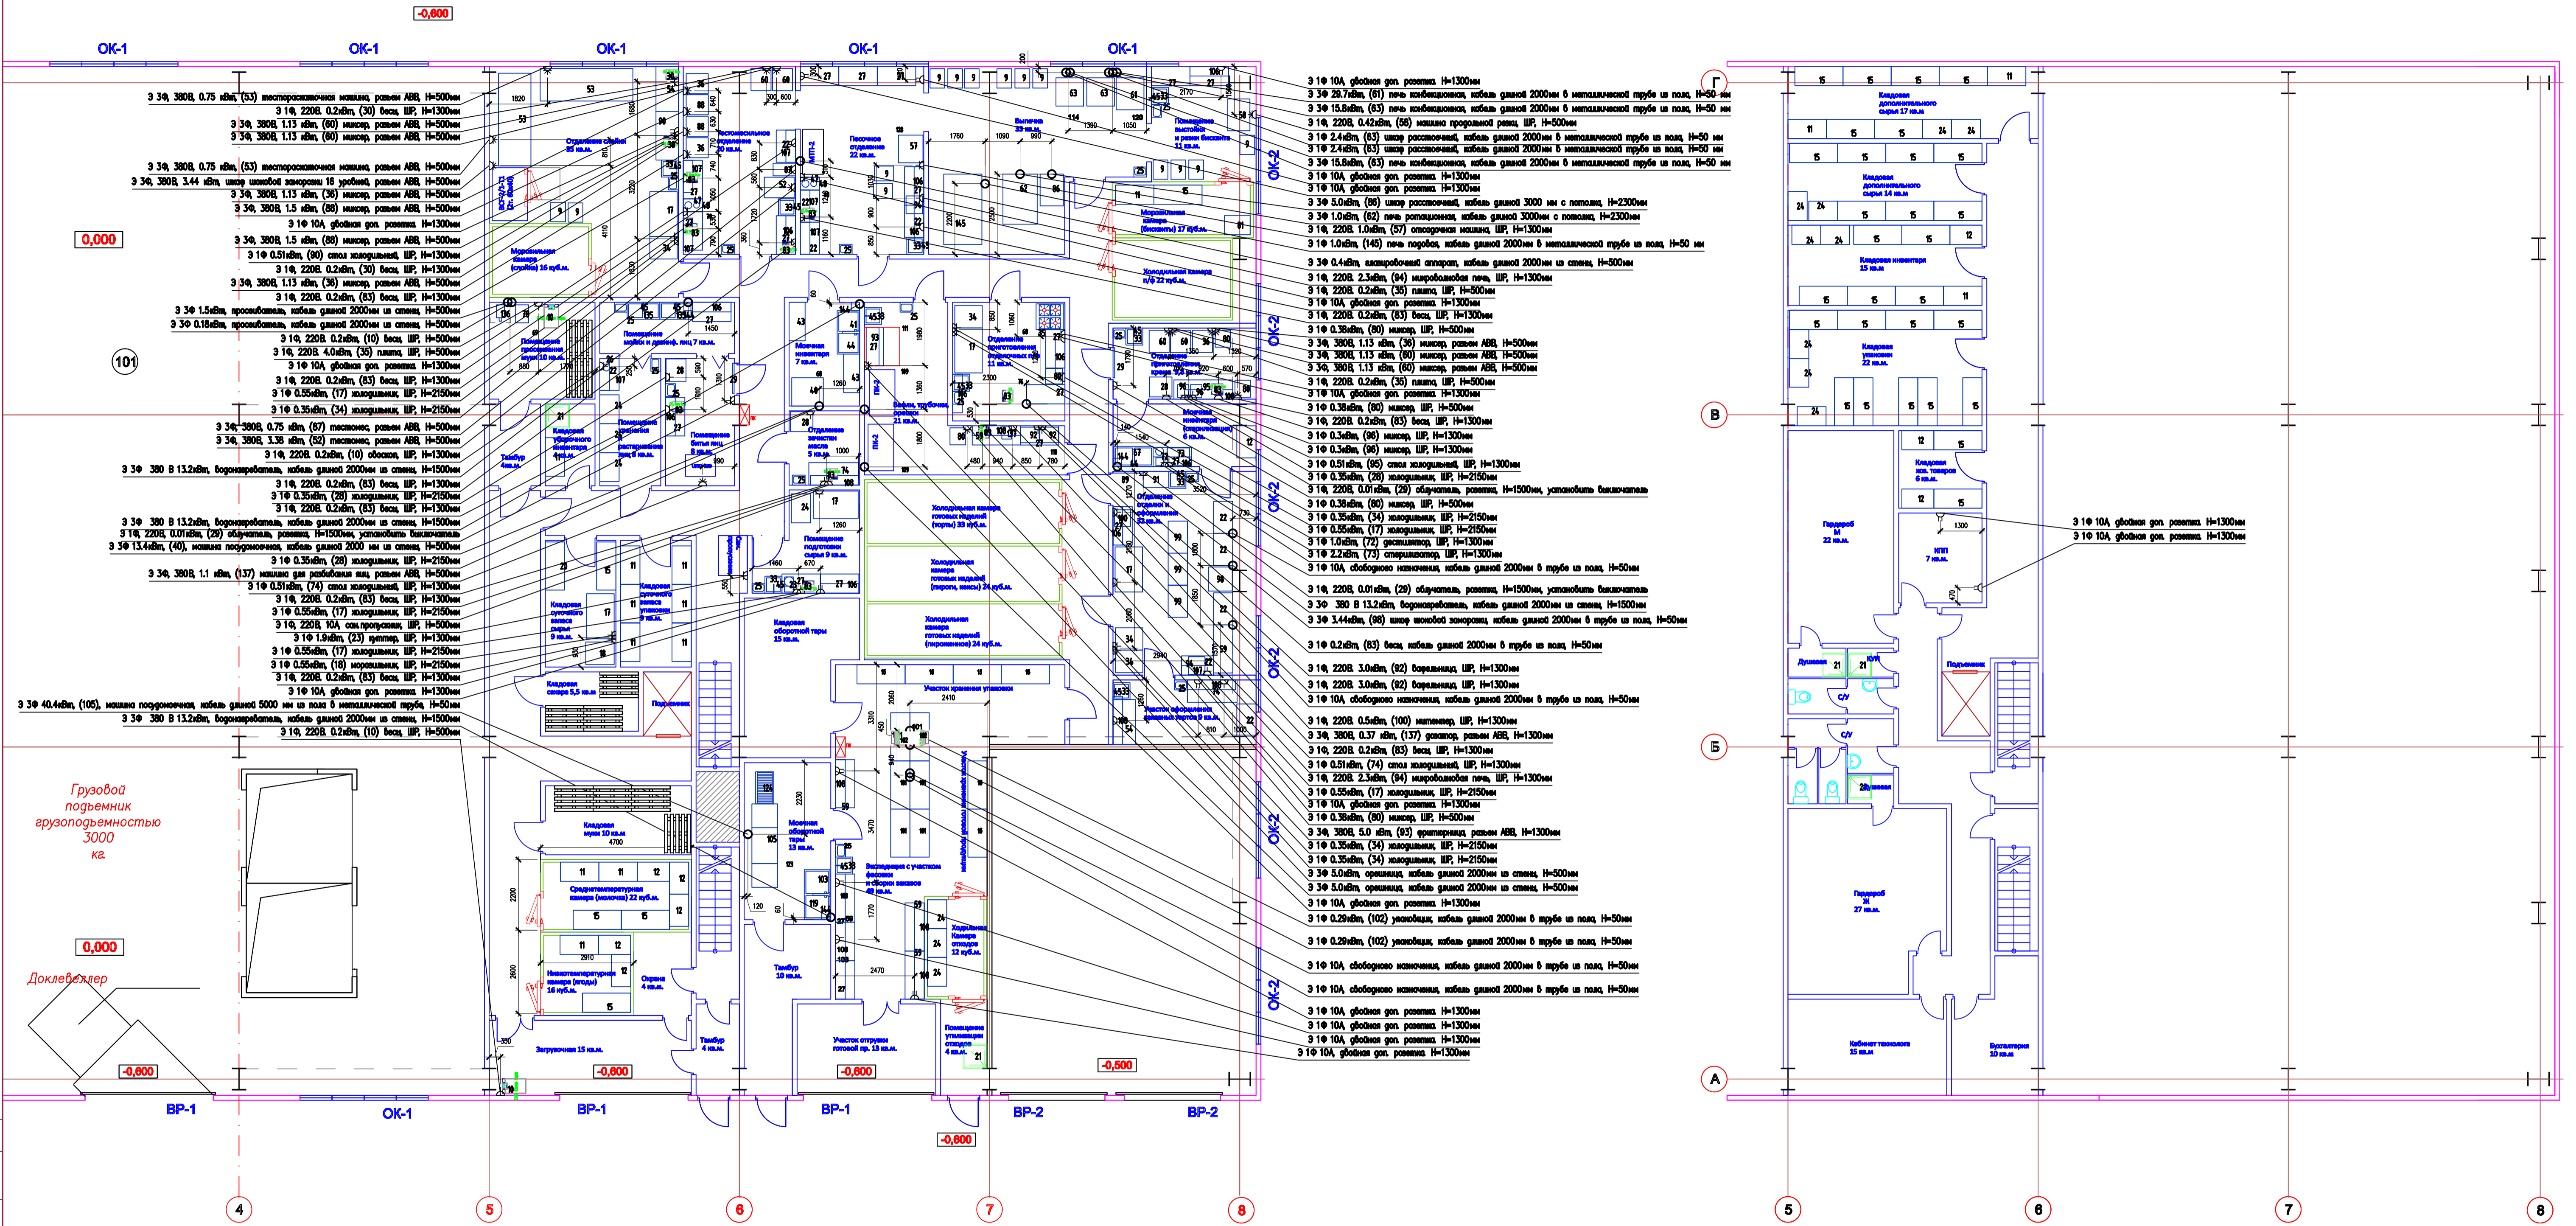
-0,600

ОК-1 ОК-1 ОК-1 ОК-1 ОК-1

Э 3Ф, 380В, 0.75 кВт, (53) тестораскаточная машина, разъем АВВ, Н=500мм
Э 1Ф, 220В. 0.2кВт, (30) весы, ШР, Н=1300мм
Э 3Ф, 380В, 1.13 кВт, (60) миксер, разъем АВВ, Н=500мм
Э 3Ф, 380В, 1.13 кВт, (60) миксер, разъем АВВ, Н=500мм
Э 3Ф, 380В, 0.75 кВт, (53) тестораскаточная машина, разъем АВВ, Н=500мм
Э 3Ф, 380В, 3.44 кВт, шкаф шоковой заморозки 16 уровней, разъем АВВ, Н=500мм
Э 3Ф, 380В, 1.13 кВт, (36) миксер, разъем АВВ, Н=500мм
Э 3Ф, 380В, 1.5 кВт, (88) миксер, разъем АВВ, Н=500мм
Э 1Ф 10А, двойная доп. розетка, Н=1300мм
Э 3Ф, 380В, 1.5 кВт, (88) миксер, разъем АВВ, Н=500мм
Э 1Ф 0.51кВт, (90) стол холодильный, ШР, Н=1300мм
Э 1Ф, 220В. 0.2кВт, (30) весы, ШР, Н=1300мм
Э 3Ф, 380В, 1.13 кВт, (36) миксер, разъем АВВ, Н=500мм
Э 1Ф, 220В. 0.2кВт, (83) весы, ШР, Н=1300мм
Э 3Ф 1.5кВт, просеиватель, кабель длиной 2000мм из стены, Н=500мм
Э 3Ф 0.18кВт, просеиватель, кабель длиной 2000мм из стены, Н=500мм
Э 1Ф, 220В. 0.2кВт, (10) весы, ШР, Н=500мм
Э 1Ф, 220В. 4.0кВт, (35) плита, ШР, Н=500мм
Э 1Ф 10А, двойная доп. розетка, Н=1300мм
Э 1Ф, 220В. 0.2кВт, (83) весы, ШР, Н=1300мм
Э 1Ф 0.55кВт, (17) холодильник, ШР, Н=2150мм
Э 1Ф 0.35кВт, (34) холодильник, ШР, Н=2150мм
Э 3Ф, 380В, 0.75 кВт, (87) тестомес, разъем АВВ, Н=500мм
Э 3Ф, 380В, 3.38 кВт, (52) тестомес, разъем АВВ, Н=500мм
Э 1Ф, 220В. 0.2кВт, (10) овоскоп, ШР, Н=1300мм
Э 3Ф 380 В 13.2кВт, водонагреватель, кабель длиной 2000мм из стены, Н=1500мм
Э 1Ф, 220В. 0.2кВт, (83) весы, ШР, Н=1300мм
Э 1Ф 0.35кВт, (28) холодильник, ШР, Н=2150мм
Э 1Ф, 220В. 0.2кВт, (83) весы, ШР, Н=1300мм
Э 3Ф 380 В 13.2кВт, водонагреватель, кабель длиной 2000мм из стены, Н=1500мм
Э 1Ф, 220В, 0.01кВт, (29) облучатель, розетка, Н=1500мм, установить выключатель
Э 3Ф 13.4кВт, (40), машина посудомоечная, кабель длиной 2000 мм из стены, Н=500мм
Э 1Ф 0.35кВт, (28) холодильник, ШР, Н=2150мм
Э 3Ф, 380В, 1.1 кВт, (137) машина для разбивания яиц, разъем АВВ, Н=500мм
Э 1Ф 0.51кВт, (74) стол холодильный, ШР, Н=1300мм
Э 1Ф, 220В. 0.2кВт, (83) весы, ШР, Н=1300мм
Э 1Ф 0.55кВт, (17) холодильник, ШР, Н=2150мм
Э 1Ф, 220В, 10А, сан.пропускник, ШР, Н=500мм
Э 1Ф 1.9кВт, (23) куттер, ШР, Н=1300мм
Э 1Ф 0.55кВт, (17) холодильник, ШР, Н=2150мм
Э 1Ф 0.55кВт, (18) морозильник, ШР, Н=2150мм
Э 1Ф, 220В. 0.2кВт, (83) весы, ШР, Н=1300мм
Э 1Ф 10А, двойная доп. розетка, Н=1300мм
Э 3Ф 40.4кВт, (105), машина посудомоечная, кабель длиной 5000 мм из пола в металлической трубе, Н=50мм
Э 3Ф 380 В 13.2кВт, водонагреватель, кабель длиной 2000мм из стены, Н=1500мм
Э 1Ф, 220В. 0.2кВт, (10) весы, ШР, Н=500мм

0,000
101

Грузовой подъемник грузоподъемностью 3000 кг.

0,000
Доклевеллер
-0,600 -0,600 -0,600 -0,500 -0,600

ВР-1 ОК-1 ВР-1 ВР-1 ВР-2 ВР-2

ОК-2 ОК-2 ОК-2 ОК-2 ОК-2 ОК-2

Отделение слойки 25 кв.м.
Морозильная камера (слойка) 16 куб.м.
Тестомесильное отделение 20 кв.м.
Песочное отделение 22 кв.м.
Выпечка 33 кв.м.
Помещение выстойки и резки бисквита 11 кв.м.
Морозильная камера (бисквиты) 17 куб.м.
Холодильная камера п/ф 22 куб.м.
Помещение просеивания муки 10 кв.м.
Помещение мойки и дезинф. яиц 7 кв.м.
Моечная инвентаря 7 кв.м.
Отделение приготовления отделочных п/ф 11 кв.м.
Отделение приготовления крема 10 кв.м.
Моечная инвентаря (стерилизация) 6 кв.м.
Тамбур 4кв.м.
Кладовая суточного инвентаря 4 кв.м.
Помещение хранения растаривания яиц 8 кв.м.
Помещение битья яиц 8 кв.м.
Отделение зачистки масла 5 кв.м.
Вафли, трубочки, орешки 21 кв.м.
Холодильная камера готовых изделий (торты) 33 куб.м.
Холодильная камера готовых изделий (пироги, кексы) 24 куб.м.
Холодильная камера готовых изделий (пирожное) 24 куб.м.
Отделение отделки и оформления 32 кв.м.
Помещение подготовки сырья 9 кв.м.
Кладовая суточного запаса сырья 9 кв.м.
Кладовая суточного запаса упаковки 9 кв.м.
Кладовая оборотной тары 15 кв.м.
Кладовая сахара 5,5 кв.м
Подъемник
Участок хранения упаковки
Участок оформления заказных тортов 9 кв.м.
Кладовая муки 10 кв.м
Среднетемпературная камера (молочка) 22 куб.м.
Низкотемпературная камера (ягоды) 16 куб.м.
Охрана 4 кв.м.
Моечная оборотной тары 13 кв.м.
Экспедиция с участком фасовки и сборки заказов 40 кв.м.
Холодильная камера отходов 12 куб.м.
Тамбур 10 кв.м.
Загрузочная 15 кв.м.
Тамбур 4 кв.м.
Участок отгрузки готовой пр. 13 кв.м.
Помещение утилизации отходов 4 кв.м.

Э 1Ф 10А, двойная доп. розетка, Н=1300мм
Э 3Ф 29.7кВт, (61) печь конвекционная, кабель длиной 2000мм в металлической трубе из пола, Н=50 мм
Э 3Ф 15.8кВт, (63) печь конвекционная, кабель длиной 2000мм в металлической трубе из пола, Н=50 мм
Э 1Ф, 220В, 0.42кВт, (58) машина продольной резки, ШР, Н=500мм
Э 1Ф 2.4кВт, (63) шкаф расстоечный, кабель длиной 2000мм в металлической трубе из пола, Н=50 мм
Э 1Ф 2.4кВт, (63) шкаф расстоечный, кабель длиной 2000мм в металлической трубе из пола, Н=50 мм
Э 3Ф 15.8кВт, (63) печь конвекционная, кабель длиной 2000мм в металлической трубе из пола, Н=50 мм
Э 1Ф 10А, двойная доп. розетка, Н=1300мм
Э 1Ф 10А, двойная доп. розетка, Н=1300мм
Э 3Ф 5.0кВт, (86) шкаф расстоечный, кабель длиной 3000 мм с потолка, Н=2300мм
Э 3Ф 1.0кВт, (62) печь ротационная, кабель длиной 3000мм с потолка, Н=2300мм
Э 1Ф, 220В. 1.0кВт, (57) отсадочная машина, ШР, Н=1300мм
Э 1Ф 1.0кВт, (145) печь подовая, кабель длиной 2000мм в металлической трубе из пола, Н=50 мм
Э 3Ф 0.4кВт, глазировочный аппарат, кабель длиной 2000мм из стены, Н=500мм
Э 1Ф, 220В. 2.3кВт, (94) микроволновая печь, ШР, Н=1300мм
Э 1Ф, 220В. 0.2кВт, (35) плита, ШР, Н=500мм
Э 1Ф 10А, двойная доп. розетка, Н=1300мм
Э 1Ф, 220В. 0.2кВт, (83) весы, ШР, Н=1300мм
Э 1Ф 0.38кВт, (80) миксер, ШР, Н=500мм
Э 3Ф, 380В, 1.13 кВт, (36) миксер, разъем АВВ, Н=500мм
Э 3Ф, 380В, 1.13 кВт, (60) миксер, разъем АВВ, Н=500мм
Э 3Ф, 380В, 1.13 кВт, (60) миксер, разъем АВВ, Н=500мм
Э 1Ф, 220В. 0.2кВт, (35) плита, ШР, Н=500мм
Э 1Ф 10А, двойная доп. розетка, Н=1300мм
Э 1Ф 0.38кВт, (80) миксер, ШР, Н=500мм
Э 1Ф, 220В. 0.2кВт, (83) весы, ШР, Н=1300мм
Э 1Ф 0.3кВт, (96) миксер, ШР, Н=1300мм
Э 1Ф 0.3кВт, (96) миксер, ШР, Н=1300мм
Э 1Ф 0.51кВт, (95) стол холодильный, ШР, Н=1300мм
Э 1Ф 0.35кВт, (28) холодильник, ШР, Н=2150мм
Э 1Ф, 220В, 0.01кВт, (29) облучатель, розетка, Н=1500мм, установить выключатель
Э 1Ф 0.38кВт, (80) миксер, ШР, Н=500мм
Э 1Ф 0.35кВт, (34) холодильник, ШР, Н=2150мм
Э 1Ф 0.55кВт, (17) холодильник, ШР, Н=2150мм
Э 1Ф 1.0кВт, (72) дестиллятор, ШР, Н=1300мм
Э 1Ф 2.2кВт, (73) стерилизатор, ШР, Н=1300мм
Э 1Ф 10А, свободного назначения, кабель длиной 2000мм в трубе из пола, Н=50мм
Э 1Ф, 220В, 0.01кВт, (29) облучатель, розетка, Н=1500мм, установить выключатель
Э 3Ф 380 В 13.2кВт, водонагреватель, кабель длиной 2000мм из стены, Н=1500мм
Э 3Ф 3.44кВт, (98) шкаф шоковой заморозки, кабель длиной 2000мм в трубе из пола, Н=50мм
Э 1Ф 0.2кВт, (83) весы, кабель длиной 2000мм в трубе из пола, Н=50мм
Э 1Ф, 220В. 3.0кВт, (92) вафельница, ШР, Н=1300мм
Э 1Ф, 220В. 3.0кВт, (92) вафельница, ШР, Н=1300мм
Э 1Ф 10А, свободного назначения, кабель длиной 2000мм в трубе из пола, Н=50мм
Э 1Ф, 220В. 0.5кВт, (100) миттемпер, ШР, Н=1300мм
Э 3Ф, 380В, 0.37 кВт, (137) дозатор, разъем АВВ, Н=1300мм
Э 1Ф, 220В. 0.2кВт, (83) весы, ШР, Н=1300мм
Э 1Ф 0.51кВт, (74) стол холодильный, ШР, Н=1300мм
Э 1Ф, 220В. 2.3кВт, (94) микроволновая печь, ШР, Н=1300мм
Э 1Ф 0.55кВт, (17) холодильник, ШР, Н=2150мм
Э 1Ф 10А, двойная доп. розетка, Н=1300мм
Э 1Ф 0.38кВт, (80) миксер, ШР, Н=500мм
Э 3Ф, 380В, 5.0 кВт, (93) фритюрница, разъем АВВ, Н=1300мм
Э 1Ф 0.35кВт, (34) холодильник, ШР, Н=2150мм
Э 1Ф 0.35кВт, (34) холодильник, ШР, Н=2150мм
Э 3Ф 5.0кВт, орешница, кабель длиной 2000мм из стены, Н=500мм
Э 3Ф 5.0кВт, орешница, кабель длиной 2000мм из стены, Н=500мм
Э 1Ф 10А, двойная доп. розетка, Н=1300мм
Э 1Ф 0.29кВт, (102) упаковщик, кабель длиной 2000мм в трубе из пола, Н=50мм
Э 1Ф 0.29кВт, (102) упаковщик, кабель длиной 2000мм в трубе из пола, Н=50мм
Э 1Ф 10А, свободного назначения, кабель длиной 2000мм в трубе из пола, Н=50мм
Э 1Ф 10А, свободного назначения, кабель длиной 2000мм в трубе из пола, Н=50мм
Э 1Ф 10А, двойная доп. розетка, Н=1300мм
Э 1Ф 10А, двойная доп. розетка, Н=1300мм
Э 1Ф 10А, двойная доп. розетка, Н=1300мм
Э 1Ф 10А, двойная доп. розетка, Н=1300мм

Г
В
Б
А

Кладовая дополнительного сырья 17 кв.м
Кладовая дополнительного сырья 14 кв.м
Кладовая инвентаря 15 кв.м
Кладовая упаковки 22 кв.м
Кладовая хоз. товаров 6 кв.м.
Гардероб М 22 кв.м.
КПП 7 кв.м.
Душевая
С/У
С/У
Подъемник
Душевая
Гардероб Ж 27 кв.м.
Кабинет технолога 15 кв.м
Бухгалтерия 10 кв.м

Э 1Ф 10А, двойная доп. розетка, Н=1300мм
Э 1Ф 10А, двойная доп. розетка, Н=1300мм

4 5 6 7 8 5 6 7 8